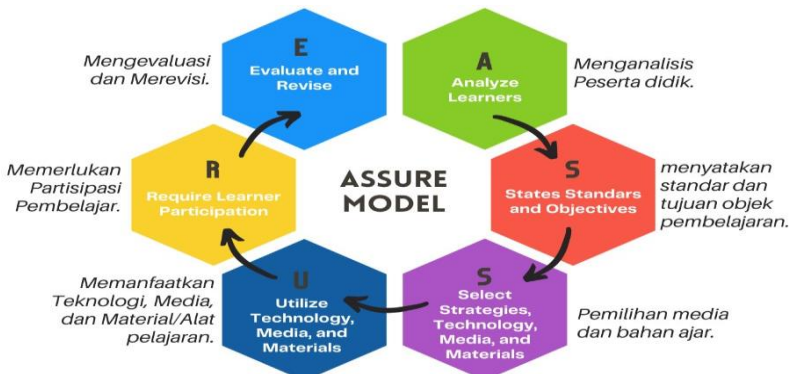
ASSURE MODEL

A
Analyze Learners
Menganalisis Peserta didik.

S
States Standars and Objectives
menyatakan standar dan tujuan objek pembelajaran.

S
Select Strategies, Technology, Media, and Materials
Pemilihan media dan bahan ajar.

U
Utilize Technology, Media, and Materials
Memanfaatkan Teknologi, Media, dan Material/Alat pelajaran.

R
Require Learner Participation
Memerlukan Partisipasi Pembelajar.

E
Evaluate and Revise
Mengevaluasi dan Merevisi.